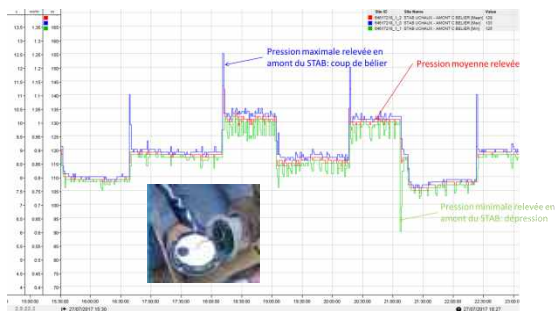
Pression maximale relevée en amont du STAB: coup de bélier

Pression moyenne relevée

Pression minimale relevée en amont du STAB: dépression

| Site ID | Site Name | Value |
|---|---|---|
| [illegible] | STAB UCHAUX - AMONT C BELIER [Max] | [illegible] |
| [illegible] | STAB UCHAUX - AMONT C BELIER [Mean] | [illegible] |
| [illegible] | STAB UCHAUX - AMONT C BELIER [Min] | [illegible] |

13.5 13 12.5 12 11.5 11 10.5 10 9.5 9 8.5 8 7.5 7 6.5 6 5.5 5 4.5 4

1.35 1.3 1.25 1.2 1.15 1.1 1.05 1 0.95 0.9 0.85 0.8 0.75 0.7 0.65 0.6 0.55 0.5 0.45 0.4

165 160 155 150 145 140 135 130 125 120 115 110 105 100 95 90 85 80 75 70

15:00:00 15:30:00 16:00:00 16:30:00 17:00:00 17:30:00 18:00:00 18:30:00 19:00:00 19:30:00 20:00:00 20:30:00 21:00:00 21:30:00 22:00:00 22:30:00 23:00:00

27/07/2017 15:30

27/07/2017 18:27